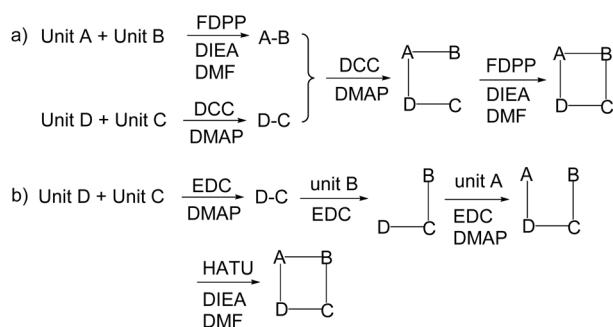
a) Unit A + Unit B $\xrightarrow[\text{DIEA, DMF}]{\text{FDPP}}$ A-B

Unit D + Unit C $\xrightarrow[\text{DMAP}]{\text{DCC}}$ D-C

$\xrightarrow[\text{DMAP}]{\text{DCC}}$ A B D C $\xrightarrow[\text{DIEA, DMF}]{\text{FDPP}}$ A B D C

b) Unit D + Unit C $\xrightarrow[\text{DMAP}]{\text{EDC}}$ D-C $\xrightarrow[\text{EDC}]{\text{unit B}}$ B D C $\xrightarrow[\text{EDC, DMAP}]{\text{unit A}}$ A B D C

$\xrightarrow[\text{DIEA, DMF}]{\text{HATU}}$ A B D C